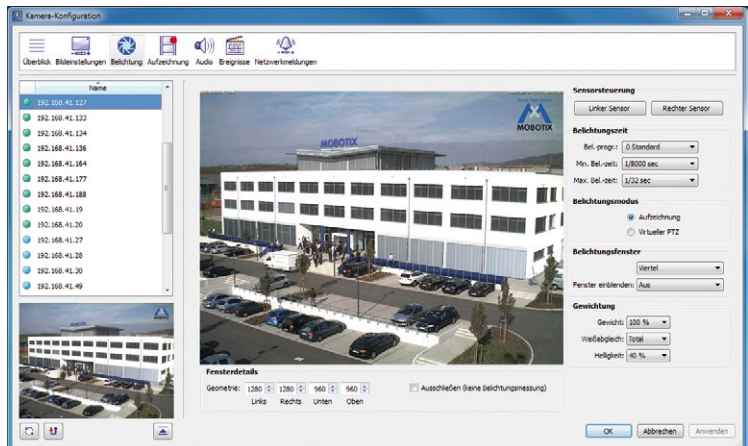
Kamera-Konfiguration

Überblick Bildeinstellungen Belichtung Aufzeichnung Audio Ereignisse Netzwerkmeldungen

Name
192.168.41.127
192.168.41.133
192.168.41.134
192.168.41.136
192.168.41.164
192.168.41.177
192.168.41.188
192.168.41.19
192.168.41.20
192.168.41.27
192.168.41.28
192.168.41.30
192.168.41.49

MOBOTIX

MOBOTIX

Sensorsteuerung
Linker Sensor
Rechter Sensor

Belichtungszeit
Bel.-progr.: 0.Standard
Min. Bel.-zeit: 1/8000 sec
Max. Bel.-zeit: 1/32 sec

Belichtungsmodus
Aufzeichnung
Virtueller PTZ

Belichtungsfenster
Viertel
Fenster einblenden: Aus

Gewichtung
Gewicht: 100 %
Weißabgleich: Total
Helligkeit: 40 %

Fensterdetails
Geometrie: 1280 1280 960 960
Links Rechts Unten Oben
Ausschließen (keine Belichtungsmessung)

OK Abbrechen Anwenden